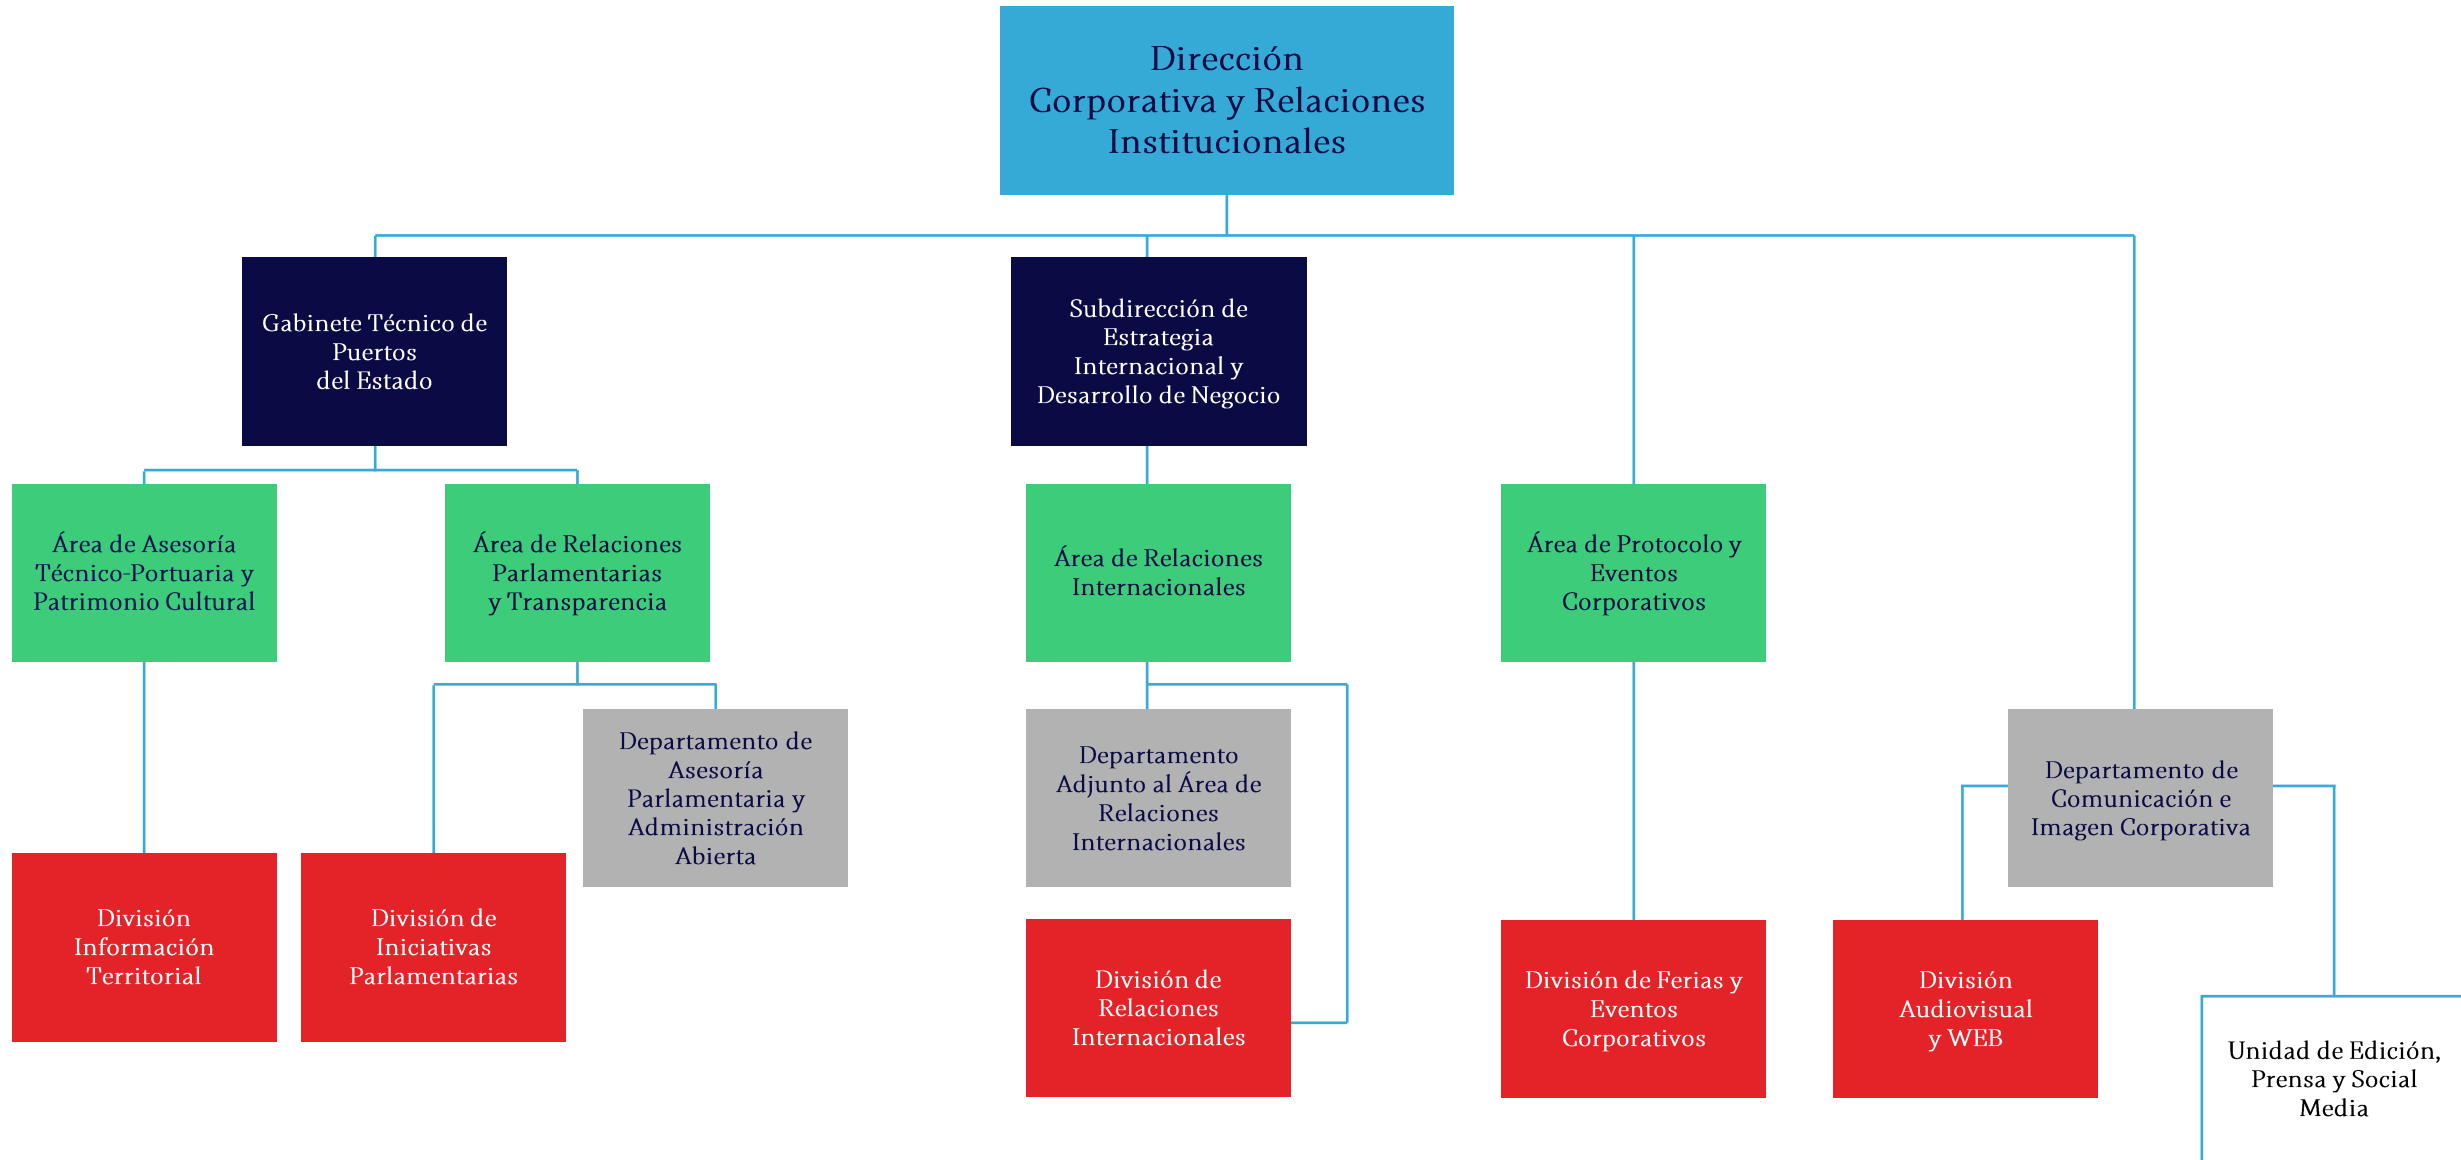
Dirección Corporativa y Relaciones Institucionales

Gabinete Técnico de Puertos del Estado

Subdirección de Estrategia Internacional y Desarrollo de Negocio

Área de Asesoría Técnico-Portuaria y Patrimonio Cultural

Área de Relaciones Parlamentarias y Transparencia

Área de Relaciones Internacionales

Área de Protocolo y Eventos Corporativos

Departamento de Asesoría Parlamentaria y Administración Abierta

Departamento Adjunto al Área de Relaciones Internacionales

Departamento de Comunicación e Imagen Corporativa

División Información Territorial

División de Iniciativas Parlamentarias

División de Relaciones Internacionales

División de Ferias y Eventos Corporativos

División Audiovisual y WEB

Unidad de Edición, Prensa y Social Media